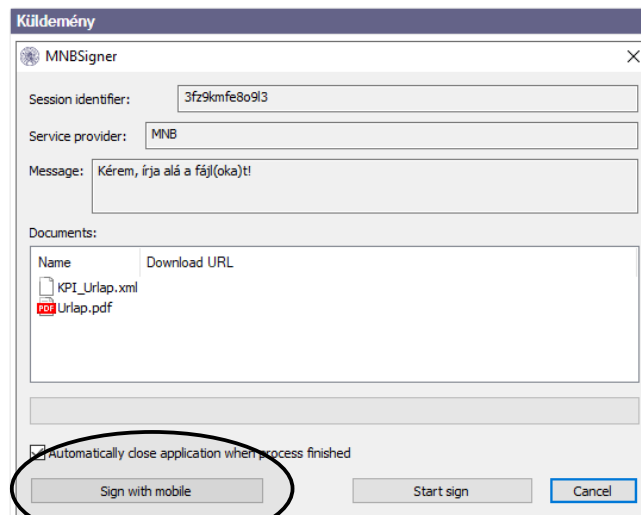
Küldemény

MNBSigner

Session identifier: 3fz9kmfe8o9l3

Service provider: MNB

Message: Kérem, írja alá a fájl(oka)t!

Documents:

| Name | Download URL |
|---|---|
| KPI_Urlap.xml | |
| PDF Urlap.pdf | |

Automatically close application when process finished

Sign with mobile

Start sign

Cancel